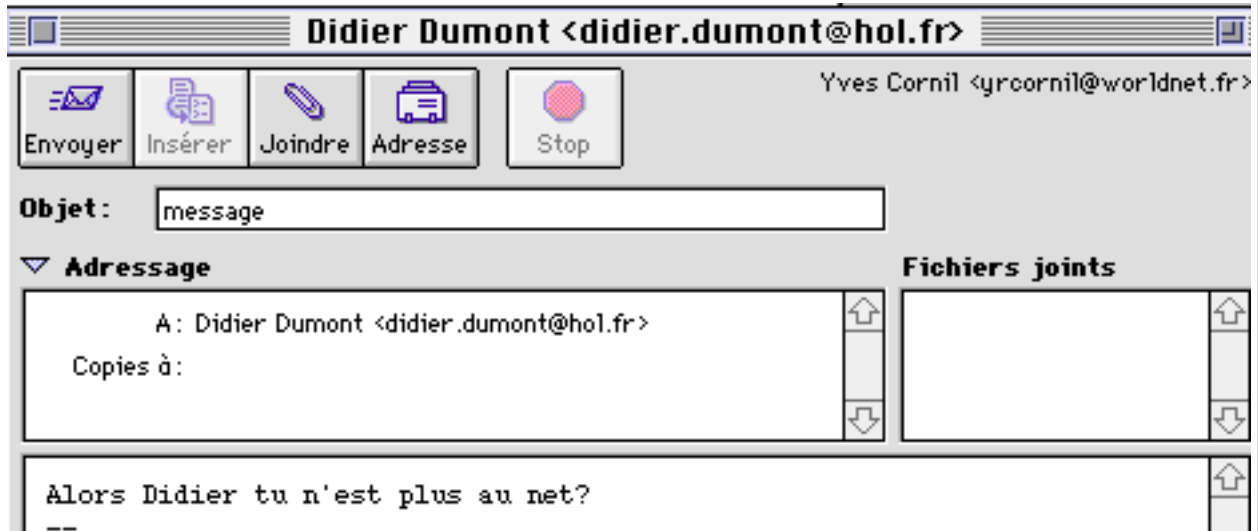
Didier Dumont <didier.dumont@hol.fr>

Envoyer Insérer Joindre Adresse Stop

Yves Cornil <yrcornil@worldnet.fr>

Objet: message

Adressage

Fichiers joints

A: Didier Dumont <didier.dumont@hol.fr>

Copies à:

Alors Didier tu n'est plus au net?

--